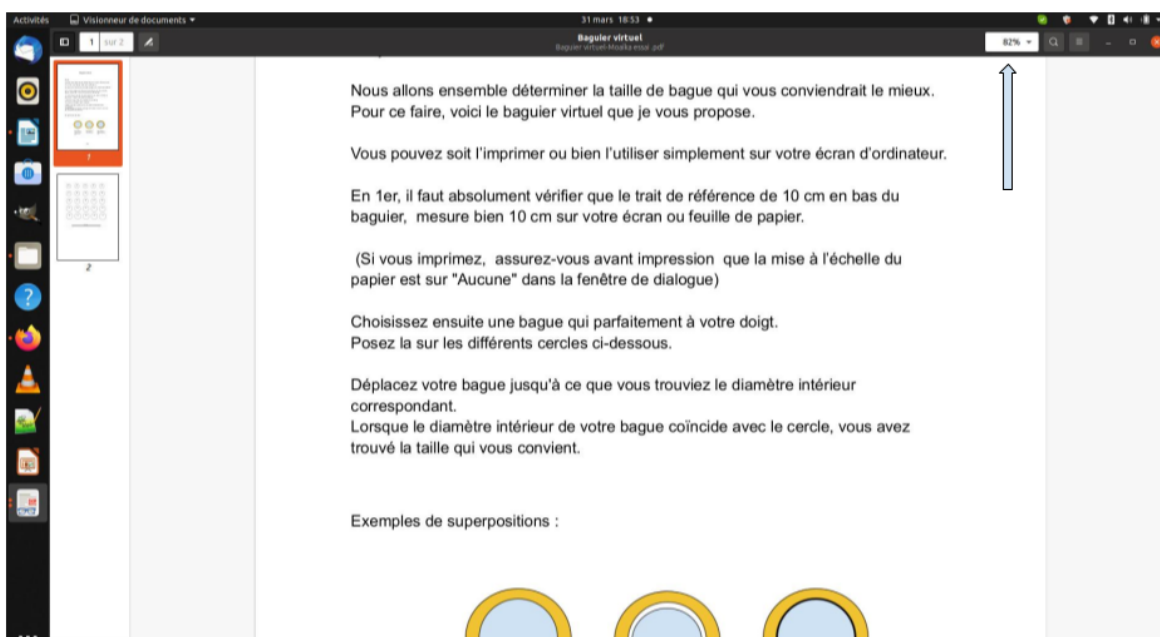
Activités Visionneur de documents ▾ 31 mars 18:53 ●

1 sur 2

Baguier virtuel
Baguier virtuel-Moalka essai .pdf

82% ▾

1

2

Nous allons ensemble déterminer la taille de bague qui vous conviendrait le mieux.
Pour ce faire, voici le baguier virtuel que je vous propose.

Vous pouvez soit l'imprimer ou bien l'utiliser simplement sur votre écran d'ordinateur.

En 1er, il faut absolument vérifier que le trait de référence de 10 cm en bas du baguier, mesure bien 10 cm sur votre écran ou feuille de papier.

(Si vous imprimez, assurez-vous avant impression que la mise à l'échelle du papier est sur "Aucune" dans la fenêtre de dialogue)

Choisissez ensuite une bague qui parfaitement à votre doigt.
Posez la sur les différents cercles ci-dessous.

Déplacez votre bague jusqu'à ce que vous trouviez le diamètre intérieur correspondant.
Lorsque le diamètre intérieur de votre bague coïncide avec le cercle, vous avez trouvé la taille qui vous convient.

Exemples de superpositions :